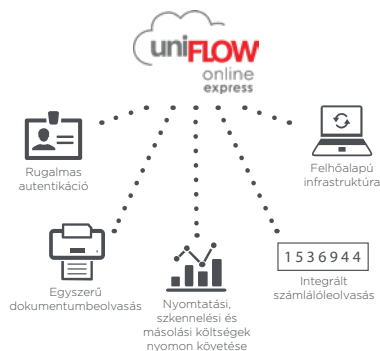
uniFLOW online express

Rugalmas autentikáció

Felhőalapú infrastruktúra

Egyszerű dokumentumbeolvasás

Nyomtatási, szkennelési és másolási költségek nyomon követése

1536944

Integrált számlálóleolvasás